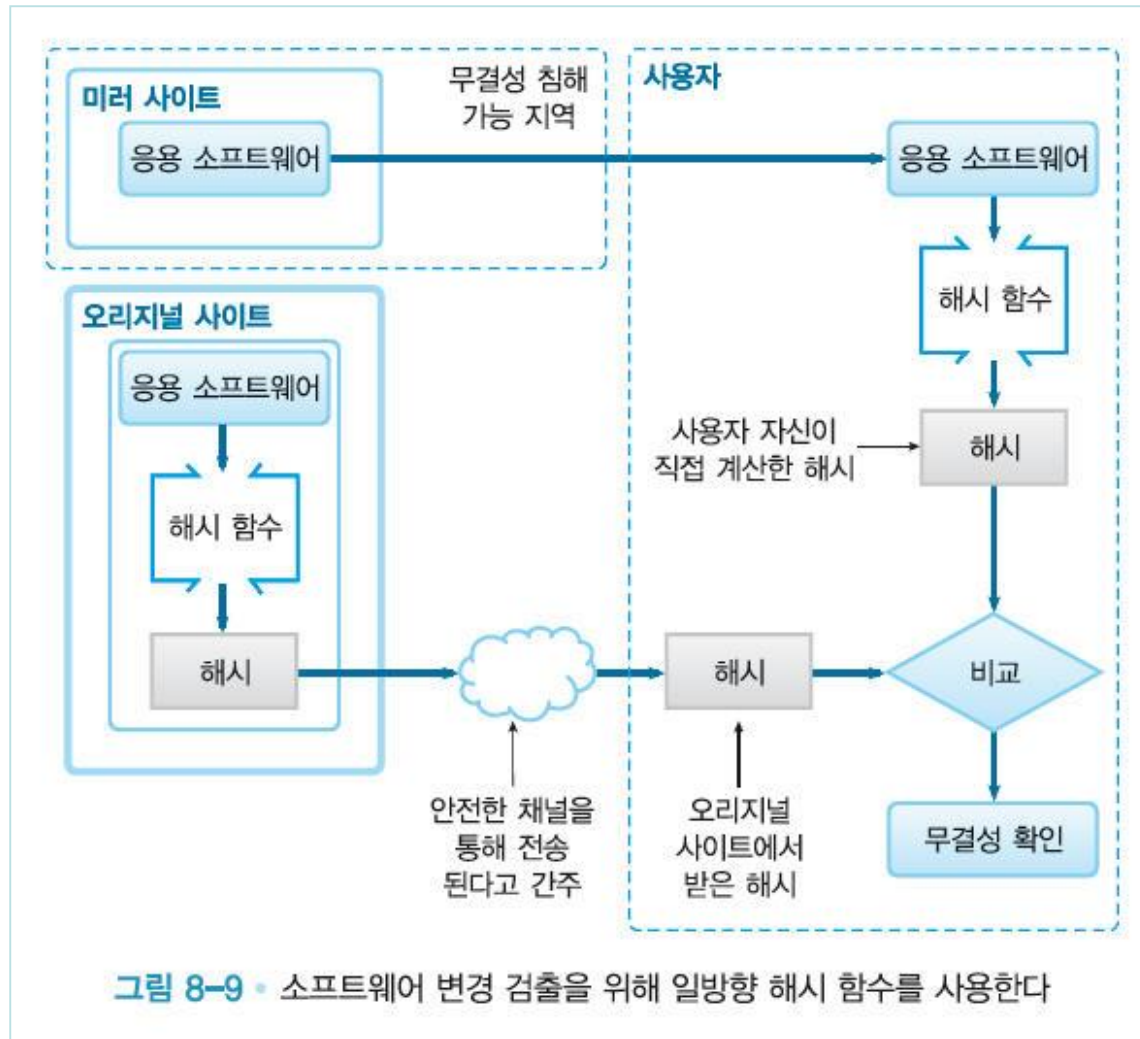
미러 사이트

무결성 침해 가능 지역

응용 소프트웨어

사용자

응용 소프트웨어

해시 함수

오리지널 사이트

응용 소프트웨어

해시 함수

사용자 자신이 직접 계산한 해시

해시

해시

해시

비교

안전한 채널을 통해 전송 된다고 간주

오리지널 사이트에서 받은 해시

무결성 확인

그림 8-9 • 소프트웨어 변경 검출을 위해 일방향 해시 함수를 사용한다